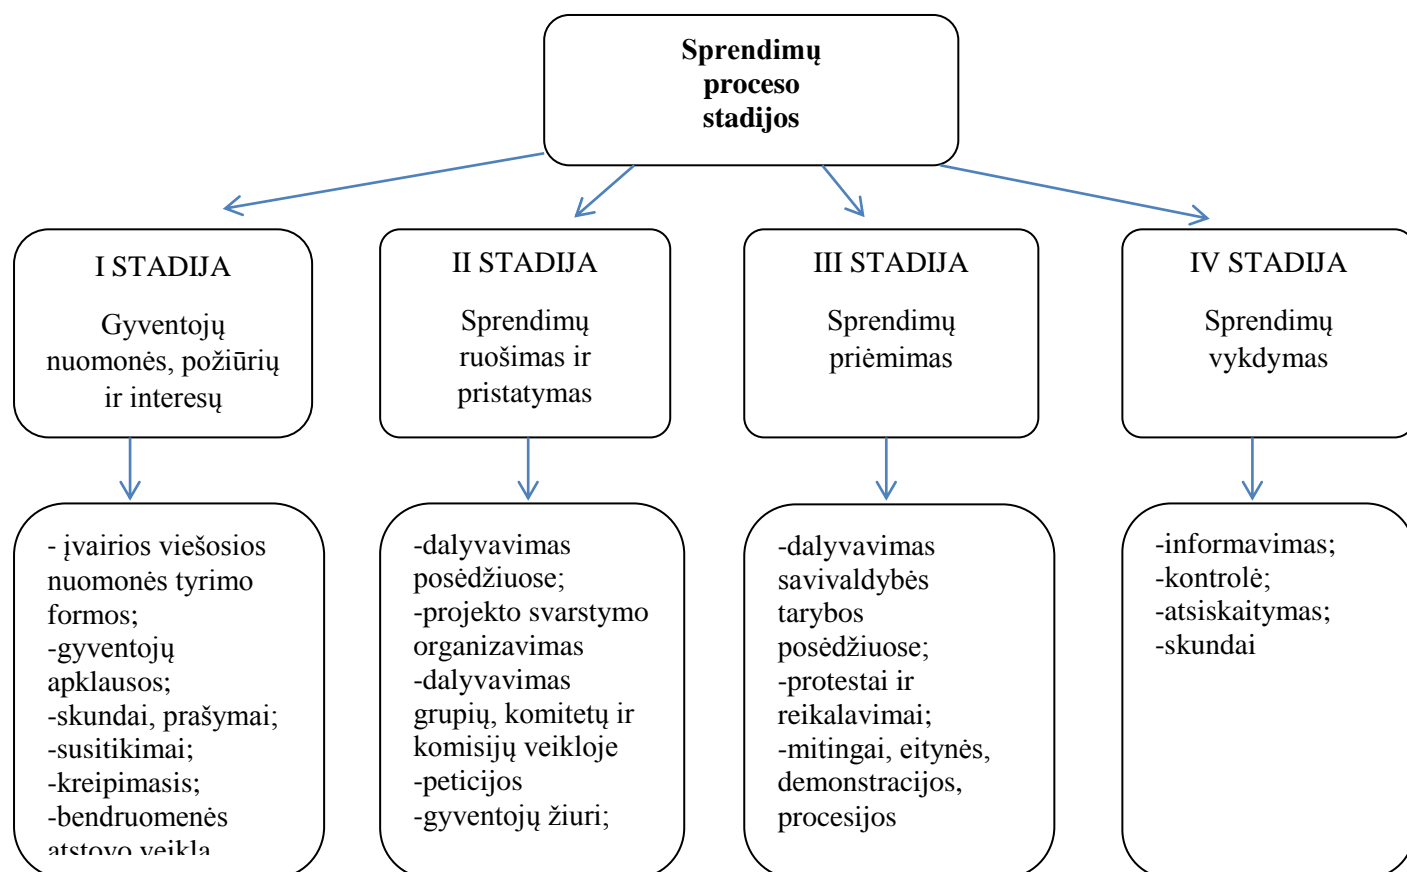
Sprendimų proceso stadijos

I STADIJA

Gyventojų nuomonės, požiūrių ir interesų

II STADIJA

Sprendimų ruošimas ir pristatymas

III STADIJA

Sprendimų priėmimas

IV STADIJA

Sprendimų vykdymas

- įvairios viešosios nuomonės tyrimo formos;
-gyventojų apklausos;
-skundai, prašymai;
-susitikimai;
-kreipimasis;
-bendruomenės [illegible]

-dalyvavimas posėdžiuose;
-projekto svarstymo organizavimas
-dalyvavimas grupių, komitetų ir komisijų veikloje
-peticijos
-gyventojų žiuri;

-dalyvavimas savivaldybės tarybos posėdžiuose;
-protestai ir reikalavimai;
-mitingai, eitynės, demonstracijos, procesijos

-informavimas;
-kontrolė;
-atsiskaitymas;
-skundai